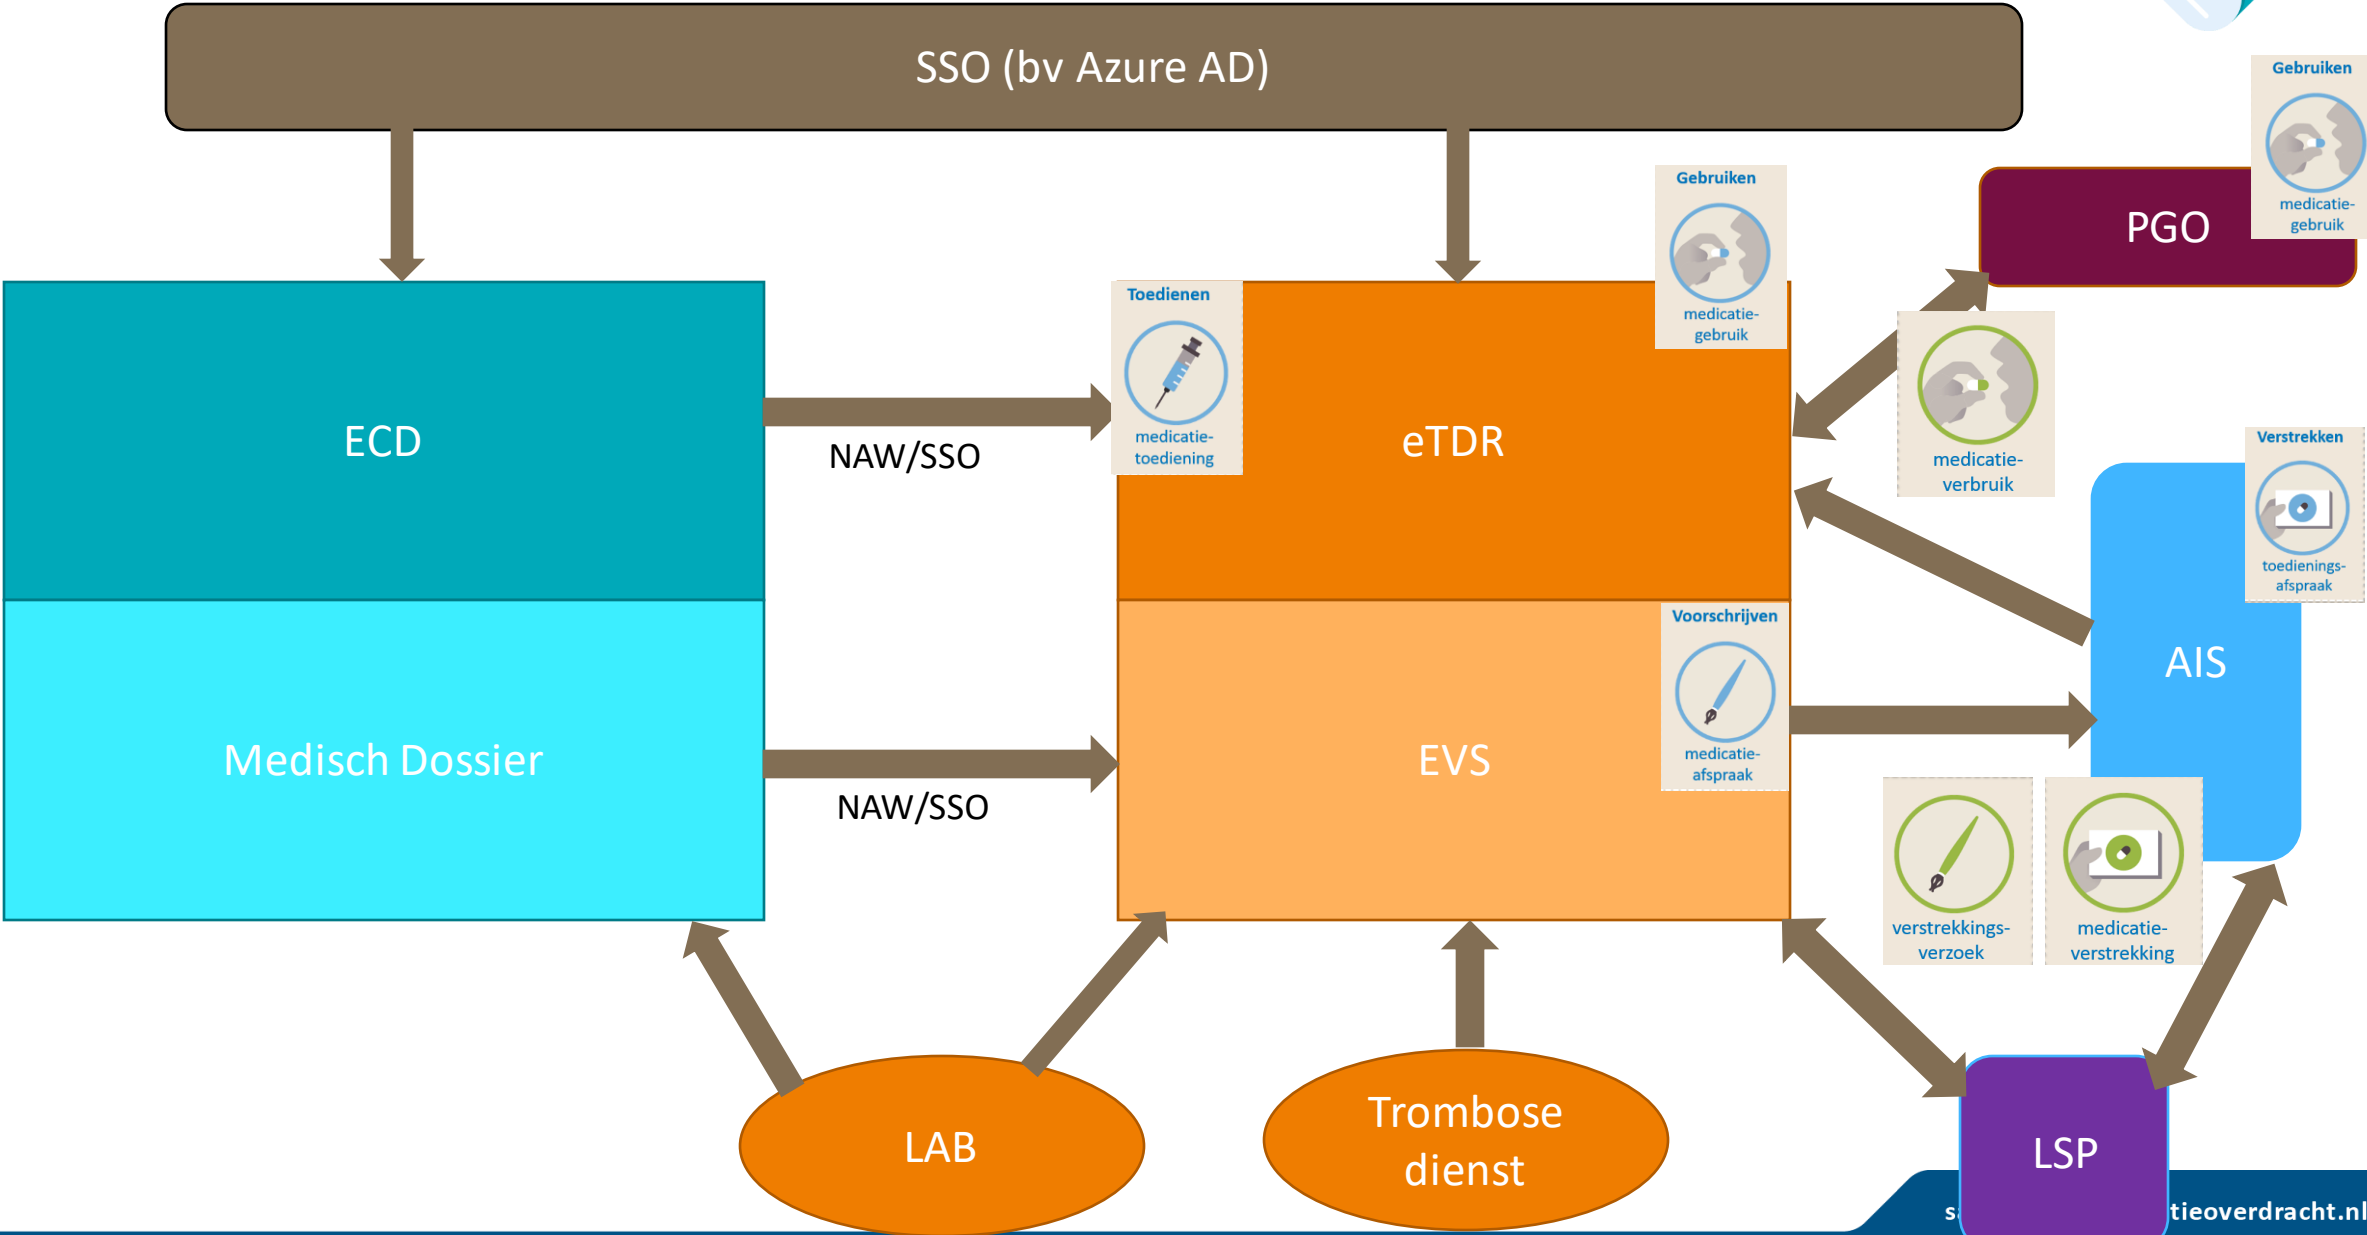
SSO (bv Azure AD)

Gebruiken
medicatie-gebruik

PGO

Gebruiken
medicatie-gebruik

Toedienen
medicatie-toediening

ECD

NAW/SSO

eTDR

medicatie-verbruik

Verstrekken
toedienings-afspraak

AIS

Medisch Dossier

NAW/SSO

EVS

Voorschrijven
medicatie-afspraak

verstrekkings-verzoek

medicatie-verstrekking

LAB

Trombose dienst

LSP

s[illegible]tieoverdracht.nl